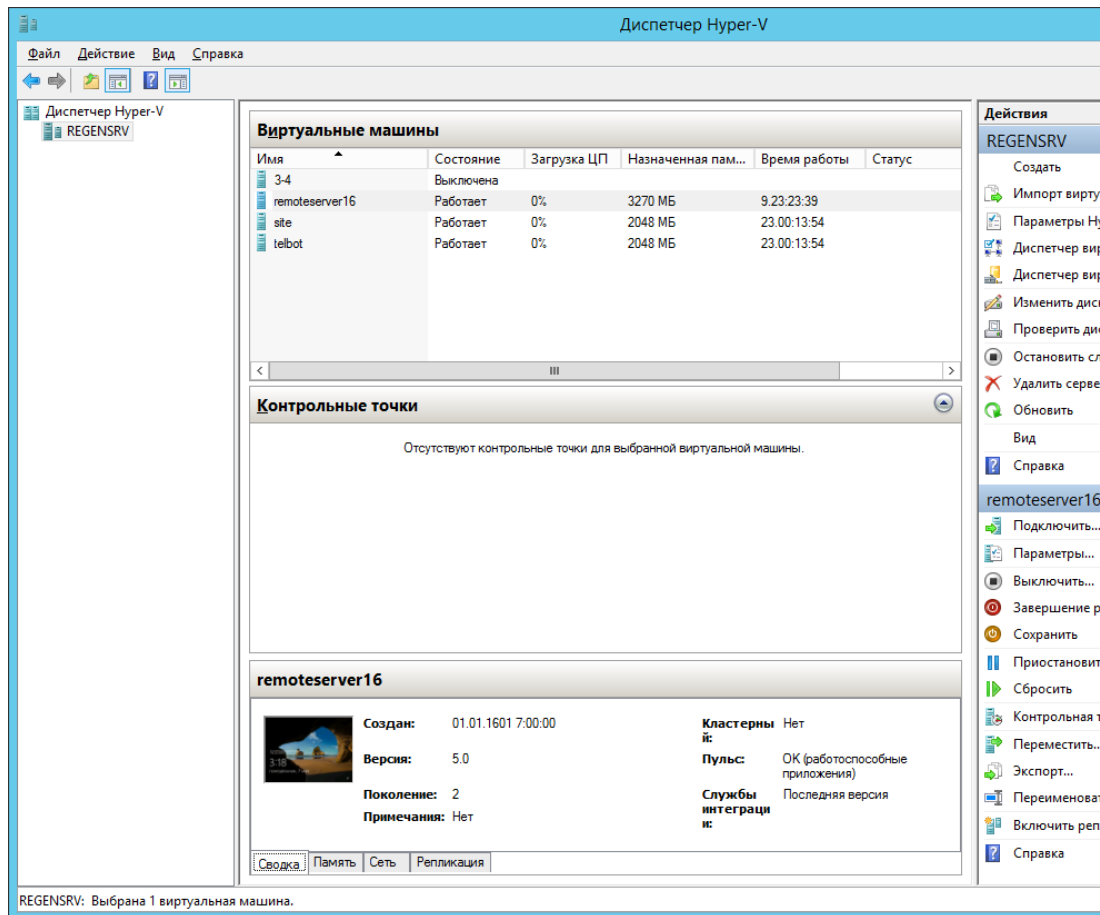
Диспетчер Hyper-V

Файл Действие Вид Справка

Диспетчер Hyper-V
REGENSRV

Виртуальные машины

| Имя | Состояние | Загрузка ЦП | Назначенная пам... | Время работы | Статус |
|---|---|---|---|---|---|
| 3-4 | Выключена | | | | |
| remoteserver16 | Работает | 0% | 3270 МБ | 9.23:23:39 | |
| site | Работает | 0% | 2048 МБ | 23.00:13:54 | |
| telbot | Работает | 0% | 2048 МБ | 23.00:13:54 | |

Контрольные точки

Отсутствуют контрольные точки для выбранной виртуальной машины.

remoteserver16

3:18

Создан: 01.01.1601 7:00:00
Версия: 5.0
Поколение: 2
Примечания: Нет

Кластерный: Нет
Пульс: ОК (работоспособные приложения)
Службы интеграции: Последняя версия

Сводка Память Сеть Репликация

Действия
REGENSRV
Создать
Импорт вирту
Параметры Hy
Диспетчер вир
Диспетчер вир
Изменить дис
Проверить ди
Остановить сл
Удалить серве
Обновить
Вид
Справка
remoteserver16
Подключить...
Параметры...
Выключить...
Завершение р
Сохранить
Приостановит
Сбросить
Контрольная т
Переместить...
Экспорт...
Переименоват
Включить реп
Справка

REGENSRV: Выбрана 1 виртуальная машина.